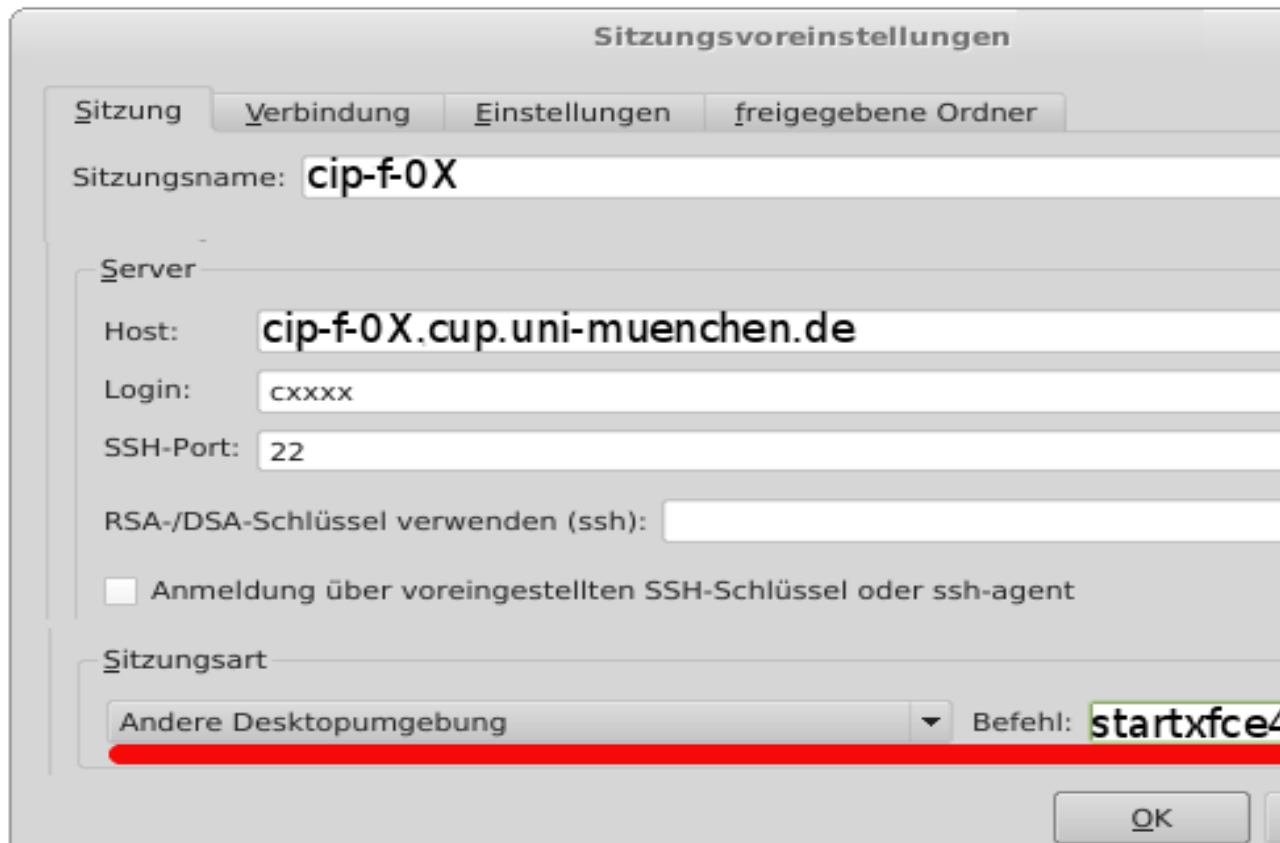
Sitzungsvoreinstellungen

Sitzung | Verbindung | Einstellungen | freigegebene Ordner

Sitzungsname: cip-f-0X

Server

Host: cip-f-0X.cup.uni-muenchen.de

Login: cxxxx

SSH-Port: 22

RSA-/DSA-Schlüssel verwenden (ssh):

Anmeldung über voreingestellten SSH-Schlüssel oder ssh-agent

Sitzungsart

Andere Desktopumgebung

Befehl: startxfce4

OK